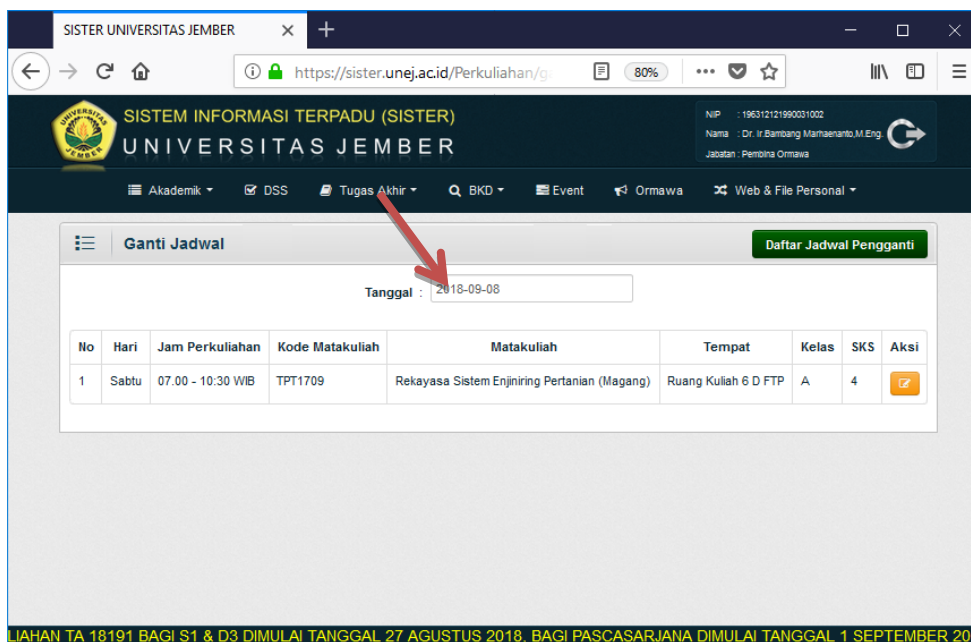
SISTER UNIVERSITAS JEMBER

https://sister.unej.ac.id/Perkuliahan/g

80%

SISTEM INFORMASI TERPADU (SISTER)
UNIVERSITAS JEMBER

NIP : 196312121990031002
Nama : Dr. Ir.Bambang Marhaenanto,M.Eng.
Jabatan : Pembina Ormawa

Akademik DSS Tugas Akhir BKD Event Ormawa Web & File Personal

Ganti Jadwal

Daftar Jadwal Pengganti

Tanggal : 2018-09-08

| No | Hari | Jam Perkuliahan | Kode Matakuliah | Matakuliah | Tempat | Kelas | SKS | Aksi |
|---|---|---|---|---|---|---|---|---|
| 1 | Sabtu | 07.00 - 10:30 WIB | TPT1709 | Rekayasa Sistem Enjiniring Pertanian (Magang) | Ruang Kuliah 6 D FTP | A | 4 | |

LIAHAN TA 18191 BAGI S1 & D3 DIMULAI TANGGAL 27 AGUSTUS 2018, BAGI PASCASARJANA DIMULAI TANGGAL 1 SEPTEMBER 20